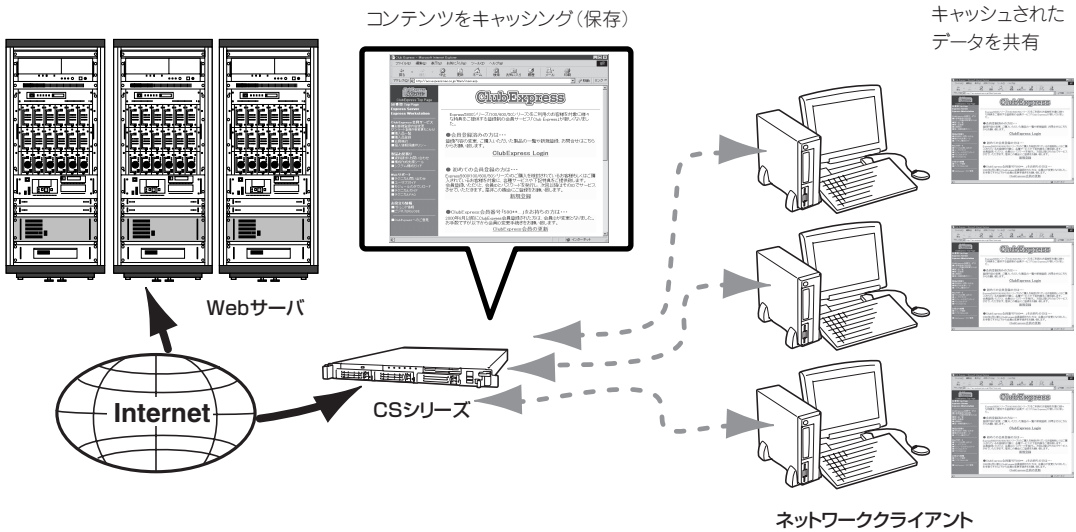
コンテンツをキャッシング（保存）

キャッシュされたデータを共有

ClubExpress

●会員登録済みの方は…

ClubExpress Login

●初めての会員登録の方は…

新規登録

ClubExpress会員の変更

Webサーバ

Internet

CSシリーズ

ネットワーククライアント